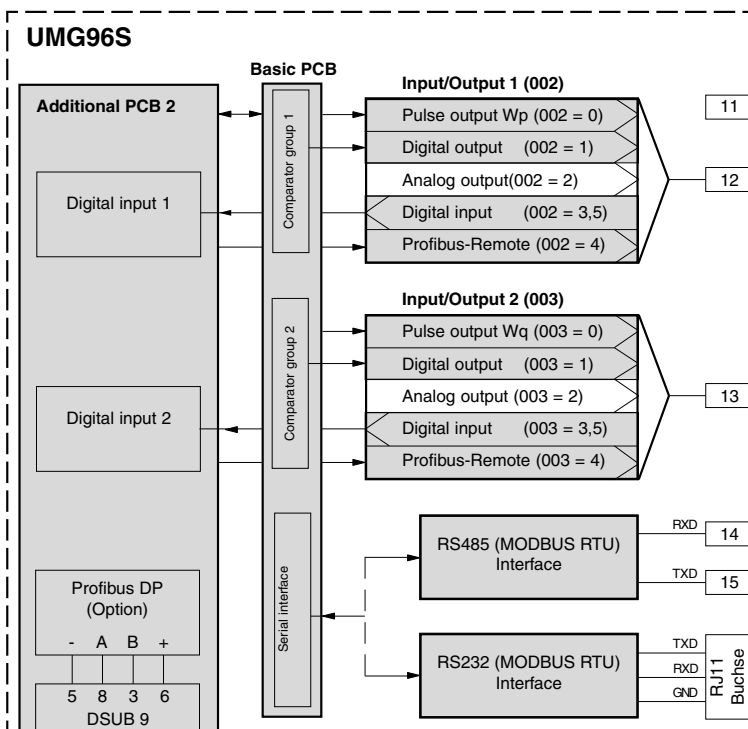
UMG96S

Basic PCB

Additional PCB 2

Comparator group 1

Input/Output 1 (002)

Pulse output Wp (002 = 0)

Digital output (002 = 1)

Analog output(002 = 2)

Digital input (002 = 3,5)

Profibus-Remote (002 = 4)

11

12

Digital input 1

Input/Output 2 (003)

Comparator group 2

Pulse output Wq (003 = 0)

Digital output (003 = 1)

Analog output (003 = 2)

Digital input (003 = 3,5)

Profibus-Remote (003 = 4)

13

Digital input 2

Serial interface

RS485 (MODBUS RTU) Interface

RXD

14

TXD

15

Profibus DP (Option)

- A B +

5 8 3 6

DSUB 9

RS232 (MODBUS RTU) Interface

TXD

RXD

GND

RJ11 Buchse